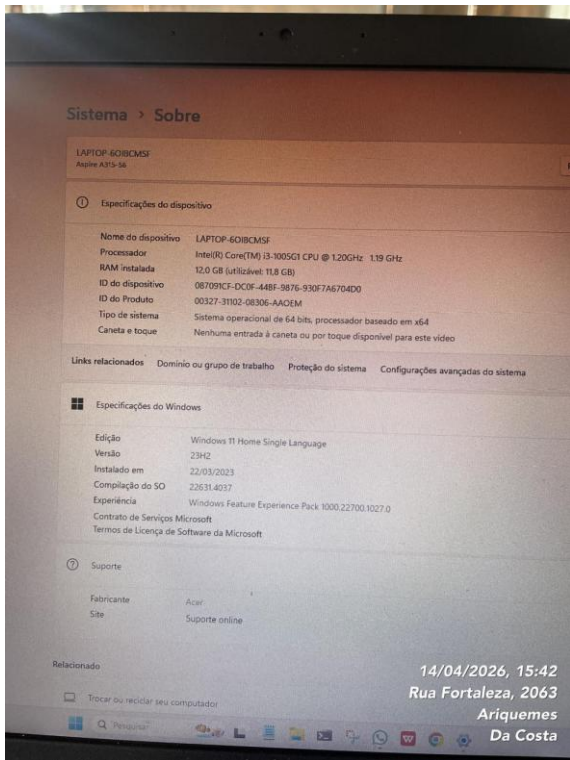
Sistema > Sobre

LAPTOP-6OI8CMSF
Aspire A315-56

Especificações do dispositivo

| | |
|---|---|
| Nome do dispositivo | LAPTOP-6OI8CMSF |
| Processador | Intel(R) Core(TM) i3-1005G1 CPU @ 1.20GHz 1.19 GHz |
| RAM instalada | 12,0 GB (utilizável: 11,8 GB) |
| ID do dispositivo | 087091CF-DC0F-44BF-9876-930F7A6704D0 |
| ID do Produto | 00327-31102-08306-AAOEM |
| Tipo de sistema | Sistema operacional de 64 bits, processador baseado em x64 |
| Caneta e toque | Nenhuma entrada à caneta ou por toque disponível para este vídeo |

Links relacionados  Domínio ou grupo de trabalho  Proteção do sistema  Configurações avançadas do sistema

Especificações do Windows

| | |
|---|---|
| Edição | Windows 11 Home Single Language |
| Versão | 23H2 |
| Instalado em | 22/03/2023 |
| Compilação do SO | 22631.4037 |
| Experiência | Windows Feature Experience Pack 1000.22700.1027.0 |

Contrato de Serviços Microsoft
Termos de Licença de Software da Microsoft

Suporte

| | |
|---|---|
| Fabricante | Acer |
| Site | Suporte online |

Relacionado

Trocar ou reciclar seu computador

Pesquisar

14/04/2026, 15:42
Rua Fortaleza, 2063
Ariquemes
Da Costa